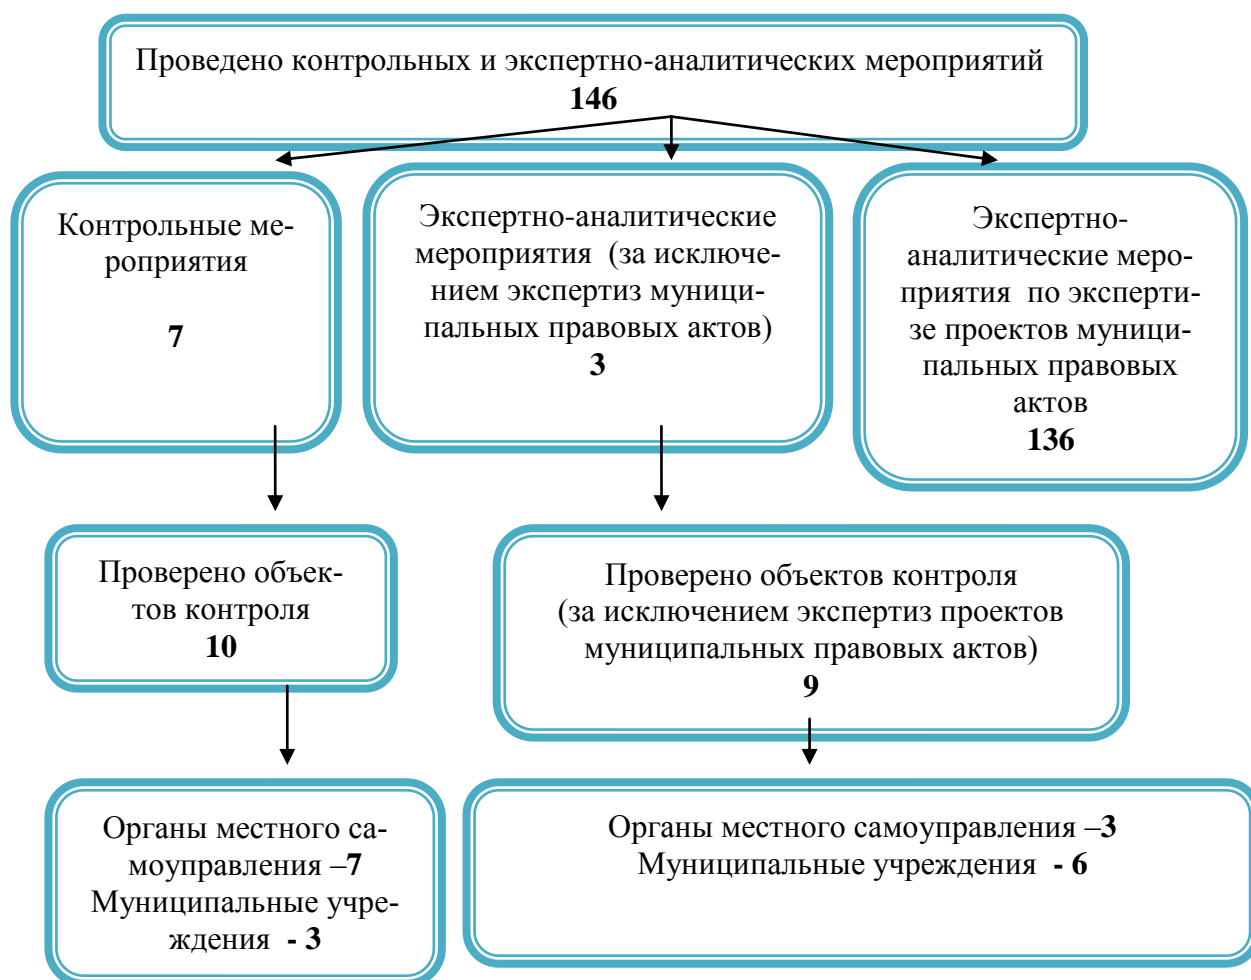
Проведено контрольных и экспертно-аналитических мероприятий
146

Контрольные мероприятия

7

Экспертно-аналитические мероприятия (за исключением экспертиз муниципальных правовых актов)
3

Экспертно-аналитические мероприятия по экспертизе проектов муниципальных правовых актов
136

Проверено объектов контроля
10

Проверено объектов контроля (за исключением экспертиз проектов муниципальных правовых актов)
9

Органы местного самоуправления –7
Муниципальные учреждения - 3

Органы местного самоуправления –3
Муниципальные учреждения - 6